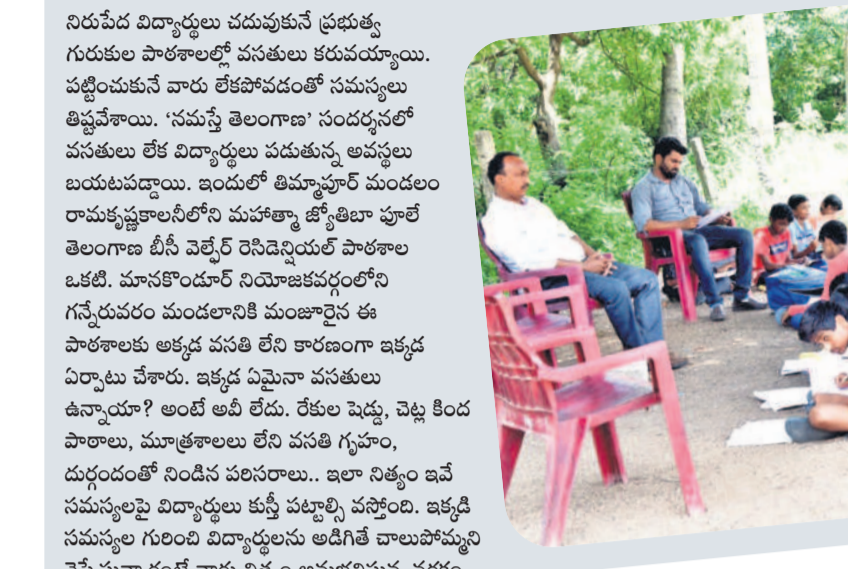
నిరుపేద విద్యార్థులు చదువుకునే ప్రభుత్వ గురుకుల పాఠశాలల్లో వసతులు కరువయ్యాయి. పట్టించుకునే వారు లేకపోవడంతో సమస్యలు తిష్టవేశాయి. 'నమస్తే తెలంగాణ' సందర్శనలో వసతులు లేక విద్యార్థులు పడుతున్న అవస్థలు బయటపడ్డాయి. ఇందులో తిమ్మాపూర్ మండలం రామకృష్ణకాలనీలోని మహాత్మా జ్యోతిబా పూలే తెలంగాణ బీసీ వెల్ఫేర్ రెసిడెన్షియల్ పాఠశాల ఒకటి. మానకొండూర్ నియోజకవర్గంలోని గన్నేరువరం మండలానికి మంజూరైన ఈ పాఠశాలకు అక్కడ వసతి లేని కారణంగా ఇక్కడ ఏర్పాటు చేశారు. ఇక్కడ ఏమైనా వసతులు ఉన్నాయా? అంటే అవీ లేదు. రేకుల షెడ్డు, చెట్ల కింద పాఠాలు, మూత్రశాలలు లేని వసతి గృహం, దుర్గంధంతో నిండిన పరిసరాలు.. ఇలా నిత్యం ఇవే సమస్యలపై విద్యార్థులు కుస్తీ పట్టాల్సి వస్తోంది. ఇక్కడి సమస్యల గురించి విద్యార్థులను అడిగితే చాలుపోమ్మని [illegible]